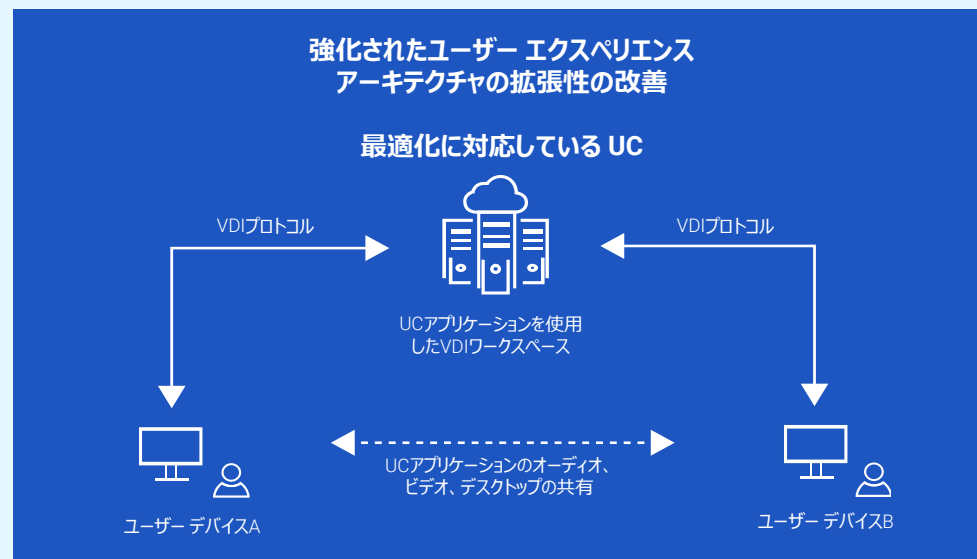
強化されたユーザー エクスペリエンス
アーキテクチャの拡張性の改善

最適化に対応している UC

VDIプロトコル

VDIプロトコル

UCアプリケーションを使用したVDIワークスペース

UCアプリケーションのオーディオ、ビデオ、デスクトップの共有

ユーザー デバイスA

ユーザー デバイスB